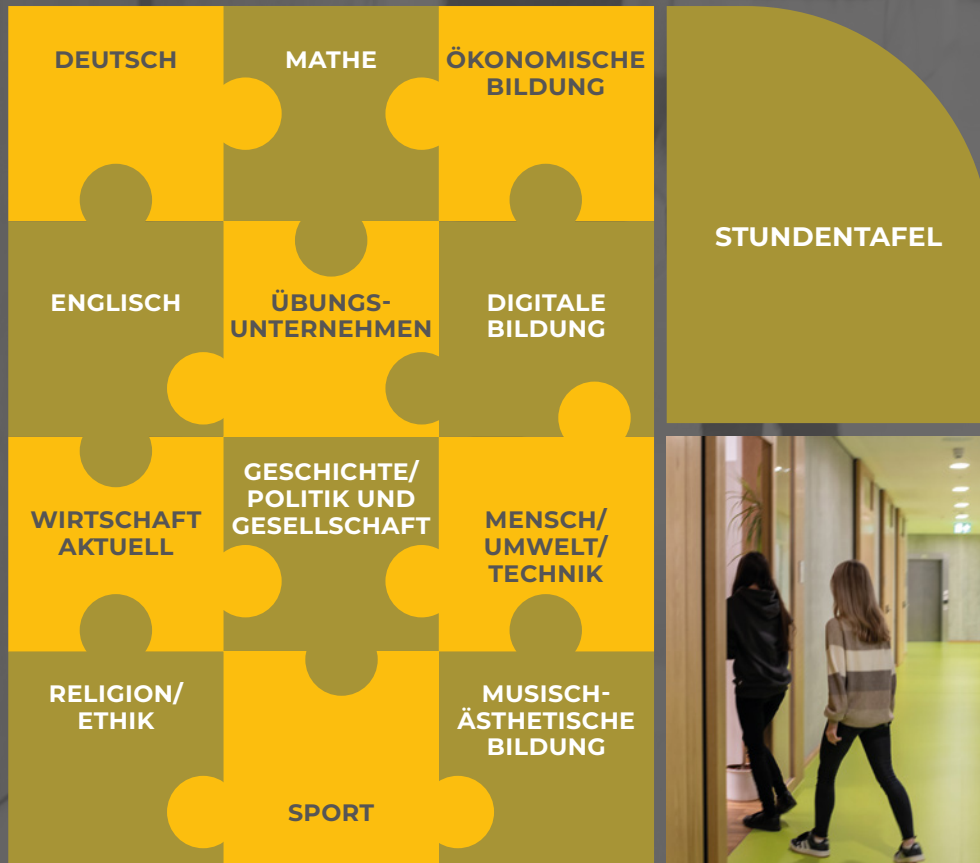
DEUTSCH

MATHE

ÖKONOMISCHE BILDUNG

STUNDENTAFEL

ENGLISCH

ÜBUNGS-UNTERNEHMEN

DIGITALE BILDUNG

WIRTSCHAFT AKTUELL

GESCHICHTE/ POLITIK UND GESELLSCHAFT

MENSCH/ UMWELT/ TECHNIK

RELIGION/ ETHIK

MUSISCH-ÄSTHETISCHE BILDUNG

SPORT